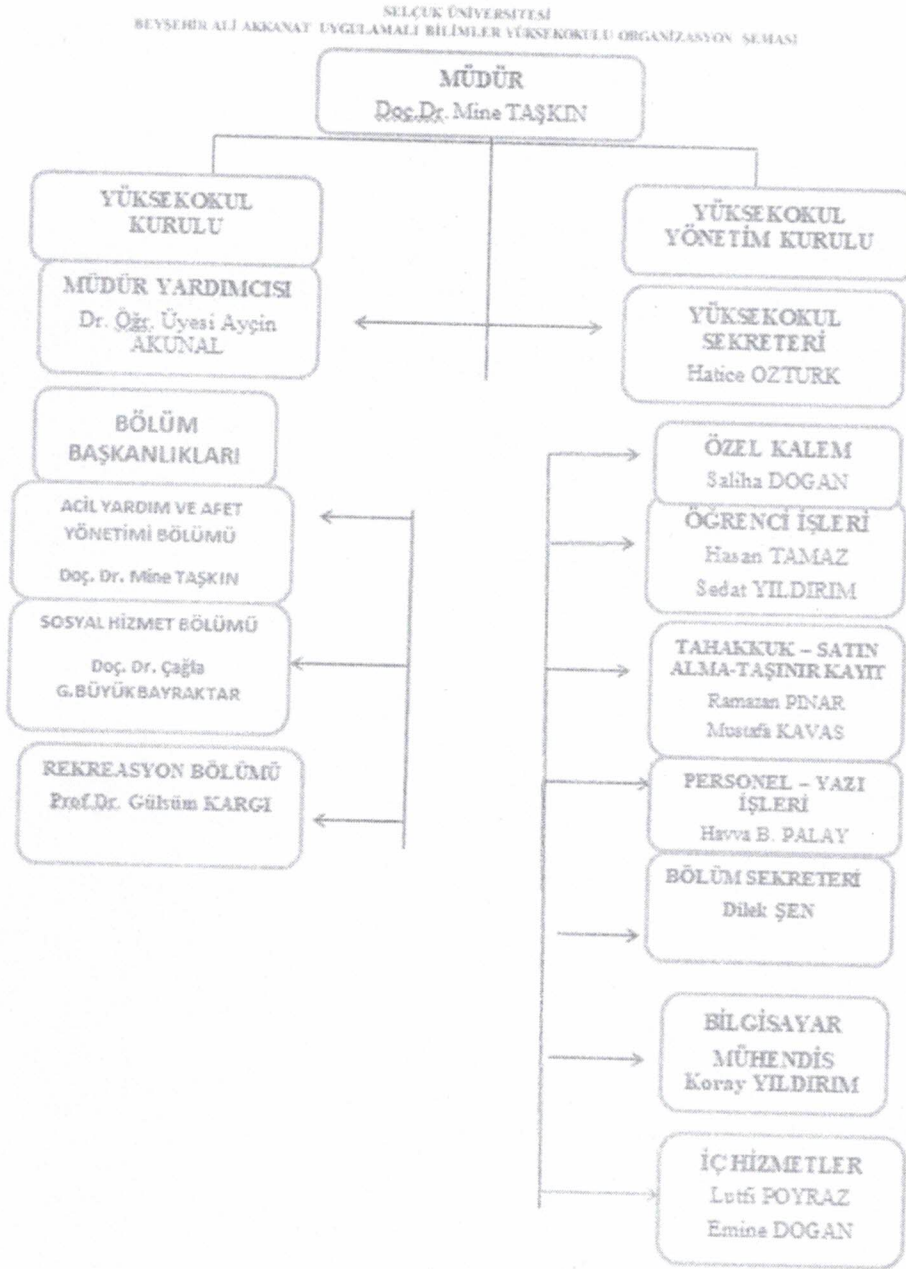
SELÇUK ÜNİVERSİTESİ
BEYŞEHİR ALİ AKKANAT UYGULAMALI BİLİMLER YÜKSEKOKULU ORGANİZASYON ŞEMASI

MÜDÜR
Doç.Dr. Mine TAŞKIN

YÜKSEKOKUL KURULU

YÜKSEKOKUL YÖNETİM KURULU

MÜDÜR YARDIMCISI
Dr. Öğr. Üyesi Ayçin AKUNAL

YÜKSEKOKUL SEKRETERİ
Hatice OZTURK

BÖLÜM BAŞKANLIKLARI

ACİL YARDIM VE AFET YÖNETİMİ BÖLÜMÜ
Doç. Dr. Mine TAŞKIN

SOSYAL HİZMET BÖLÜMÜ
Doç. Dr. Çağla G.BÜYÜKBAYRAKTAR

REKREASYON BÖLÜMÜ
Prof.Dr. Gülsüm KARGI

ÖZEL KALEM
Saliha DOGAN

ÖĞRENCİ İŞLERİ
Hasan TAMAZ
Sedat YILDIRIM

TAHAKKUK – SATIN ALMA-TAŞINIR KAYIT
Ramazan PINAR
Mustafa KAVAS

PERSONEL – YAZI İŞLERİ
Havva B. PALAY

BÖLÜM SEKRETERİ
Dilek ŞEN

BİLGİSAYAR MÜHENDİS
Koray YILDIRIM

İÇ HİZMETLER
Lutfi POYRAZ
Emine DOGAN